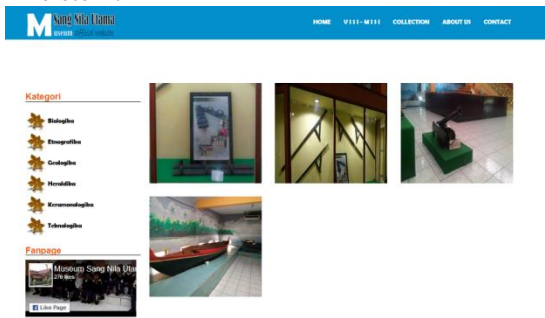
M Sang Nila Utama
useum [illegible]

HOME
VIII - MIII
COLLECTION
ABOUT US
CONTACT

Kategori

Biologika

Etnografika

Geologika

Heraldika

Keramonologika

Teknologika

Fanpage

Museum Sang Nila Utam
276 likes

Like Page